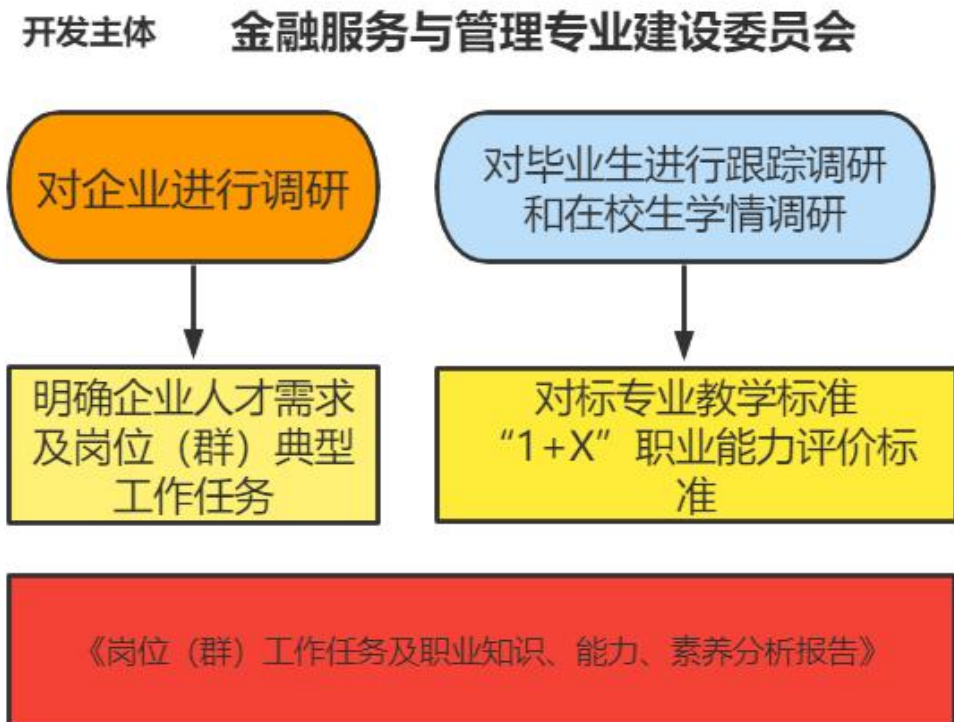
开发主体 金融服务与管理专业建设委员会

对企业进行调研

对毕业生进行跟踪调研和在校生学情调研

明确企业人才需求及岗位（群）典型工作任务

对标专业教学标准“1+X”职业能力评价标准

《岗位（群）工作任务及职业知识、能力、素养分析报告》